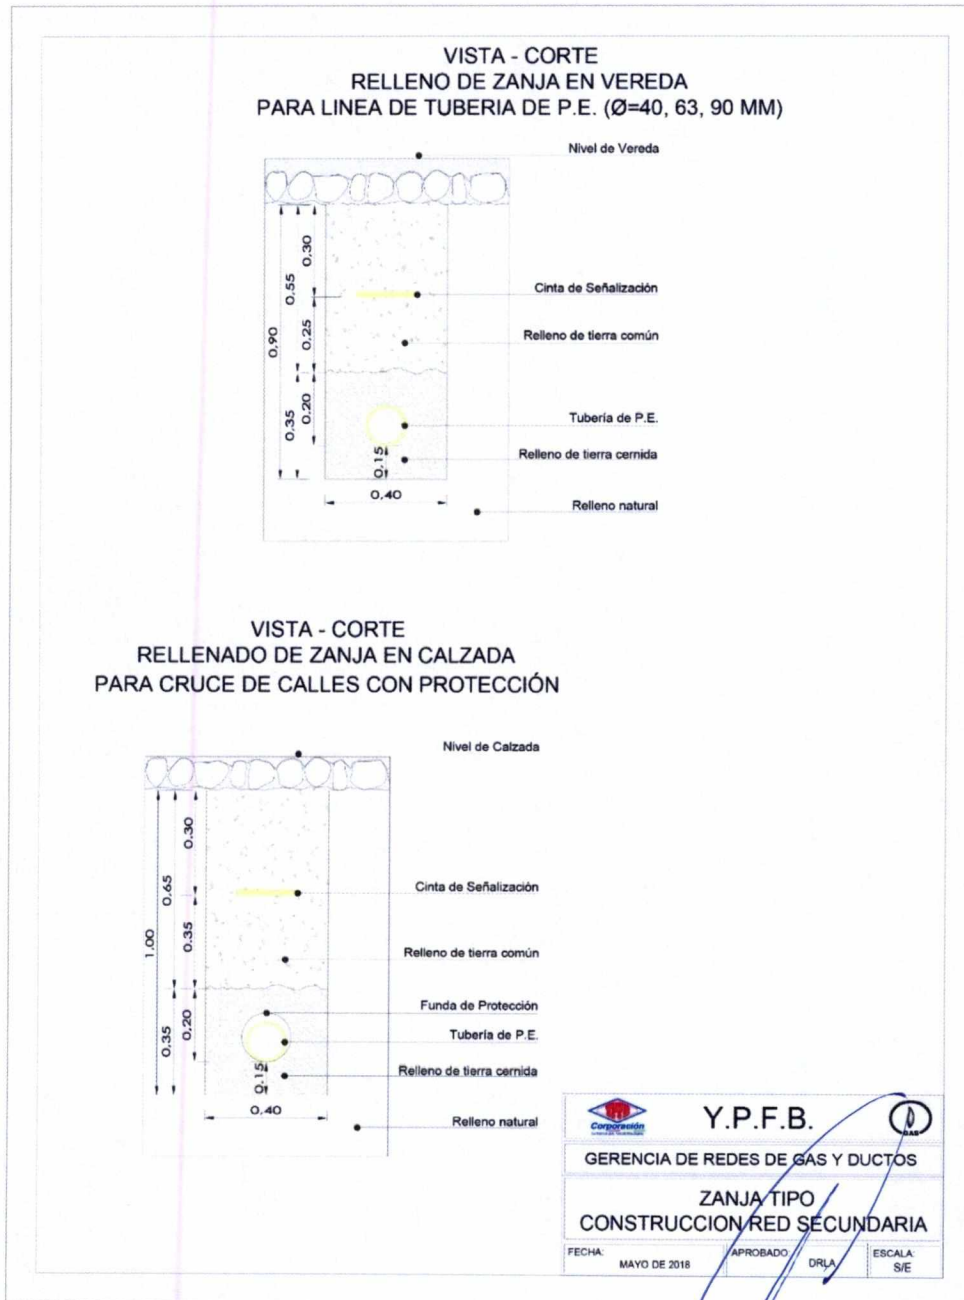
VISTA - CORTE
RELLENO DE ZANJA EN VEREDA
PARA LINEA DE TUBERIA DE P.E. (Ø=40, 63, 90 MM)

Nivel de Vereda

0,90
0,55
0,30
0,25
0,35
0,20
0,15
0,40

Cinta de Señalización
Relleno de tierra común
Tubería de P.E.
Relleno de tierra cernida
Relleno natural

VISTA - CORTE
RELLENADO DE ZANJA EN CALZADA
PARA CRUCE DE CALLES CON PROTECCIÓN

Nivel de Calzada

1,00
0,65
0,30
0,35
0,35
0,20
0,15
0,40

Cinta de Señalización
Relleno de tierra común
Funda de Protección
Tubería de P.E.
Relleno de tierra cernida
Relleno natural

Corporación
Y.P.F.B.
GAS
GERENCIA DE REDES DE GAS Y DUCTOS
ZANJA TIPO
CONSTRUCCION RED SECUNDARIA

| FECHA: MAYO DE 2018 | APROBADO DRLA | ESCALA: S/E |